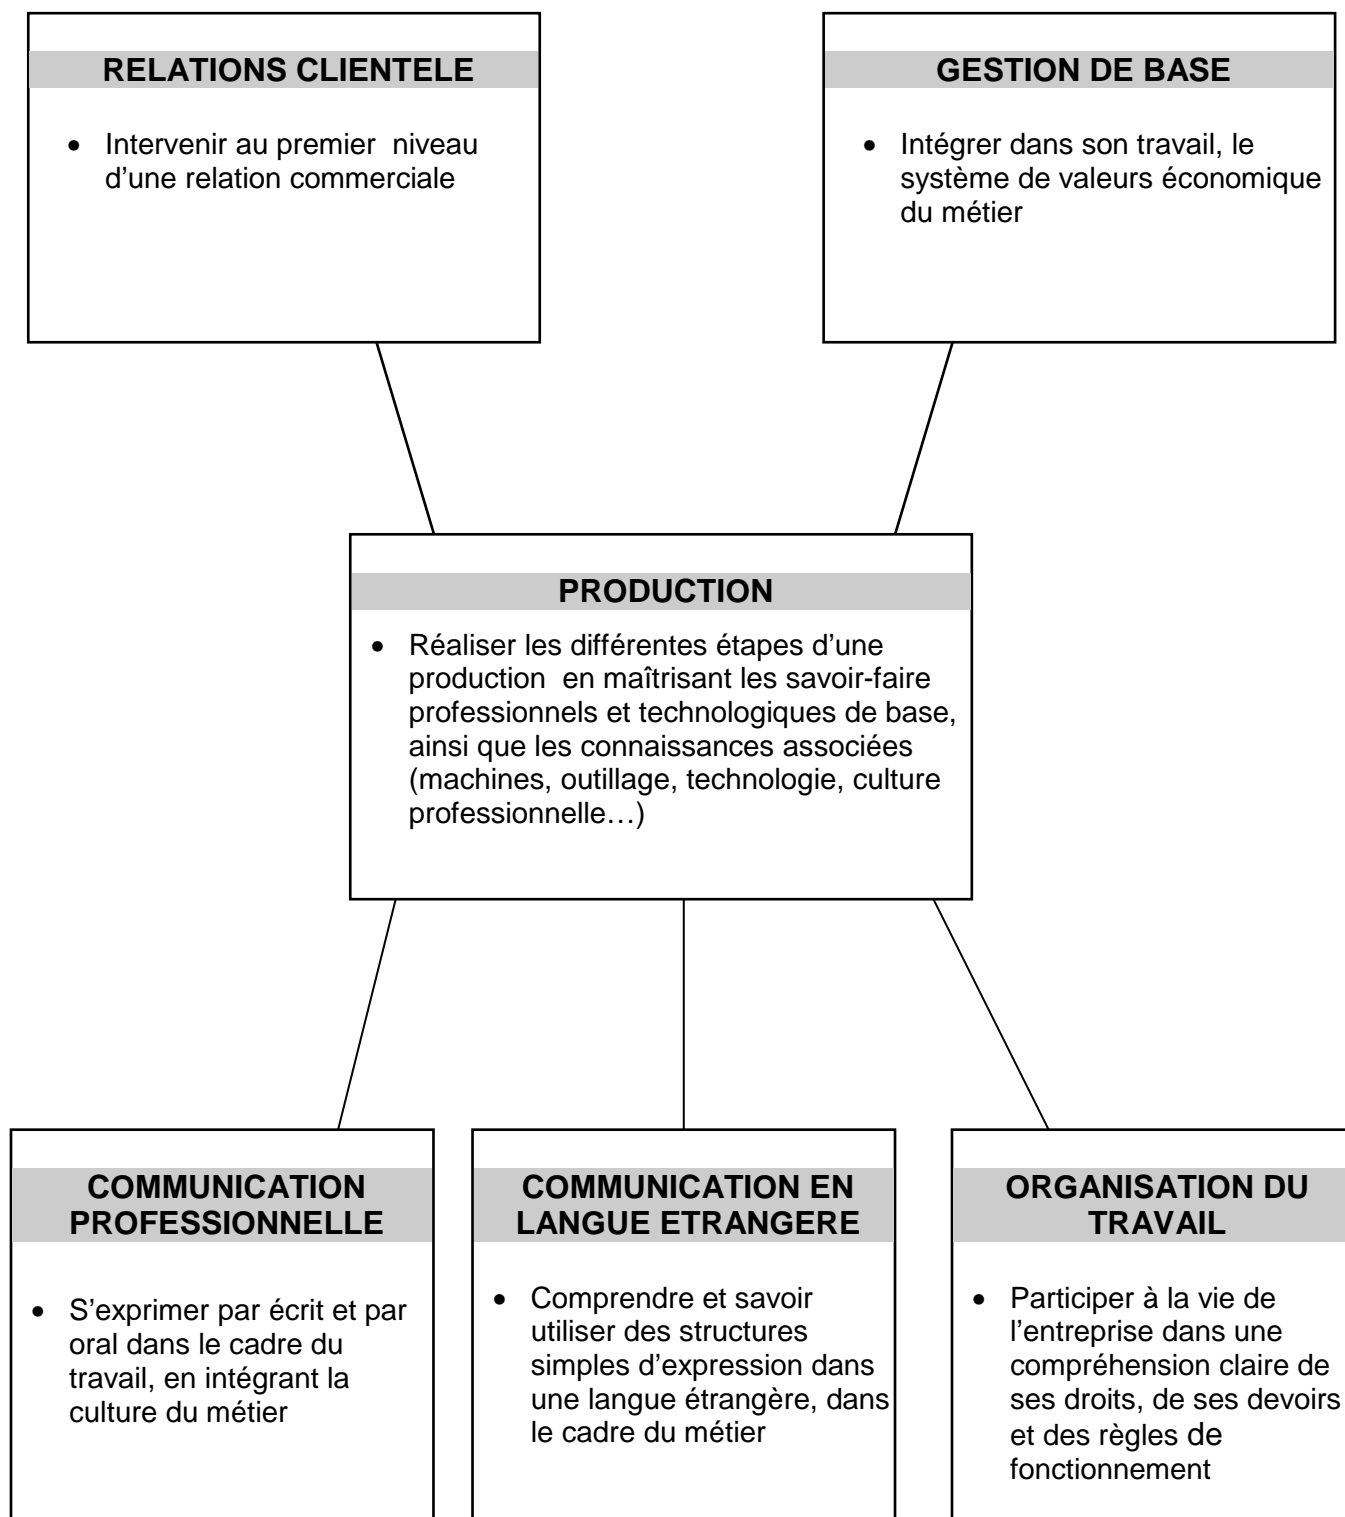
RELATIONS CLIENTELE

- Intervenir au premier niveau d'une relation commerciale

GESTION DE BASE

- Intégrer dans son travail, le système de valeurs économique du métier

PRODUCTION

- Réaliser les différentes étapes d'une production en maîtrisant les savoir-faire professionnels et technologiques de base, ainsi que les connaissances associées (machines, outillage, technologie, culture professionnelle…)

COMMUNICATION PROFESSIONNELLE

- S'exprimer par écrit et par oral dans le cadre du travail, en intégrant la culture du métier

COMMUNICATION EN LANGUE ETRANGERE

- Comprendre et savoir utiliser des structures simples d'expression dans une langue étrangère, dans le cadre du métier

ORGANISATION DU TRAVAIL

- Participer à la vie de l'entreprise dans une compréhension claire de ses droits, de ses devoirs et des règles de fonctionnement